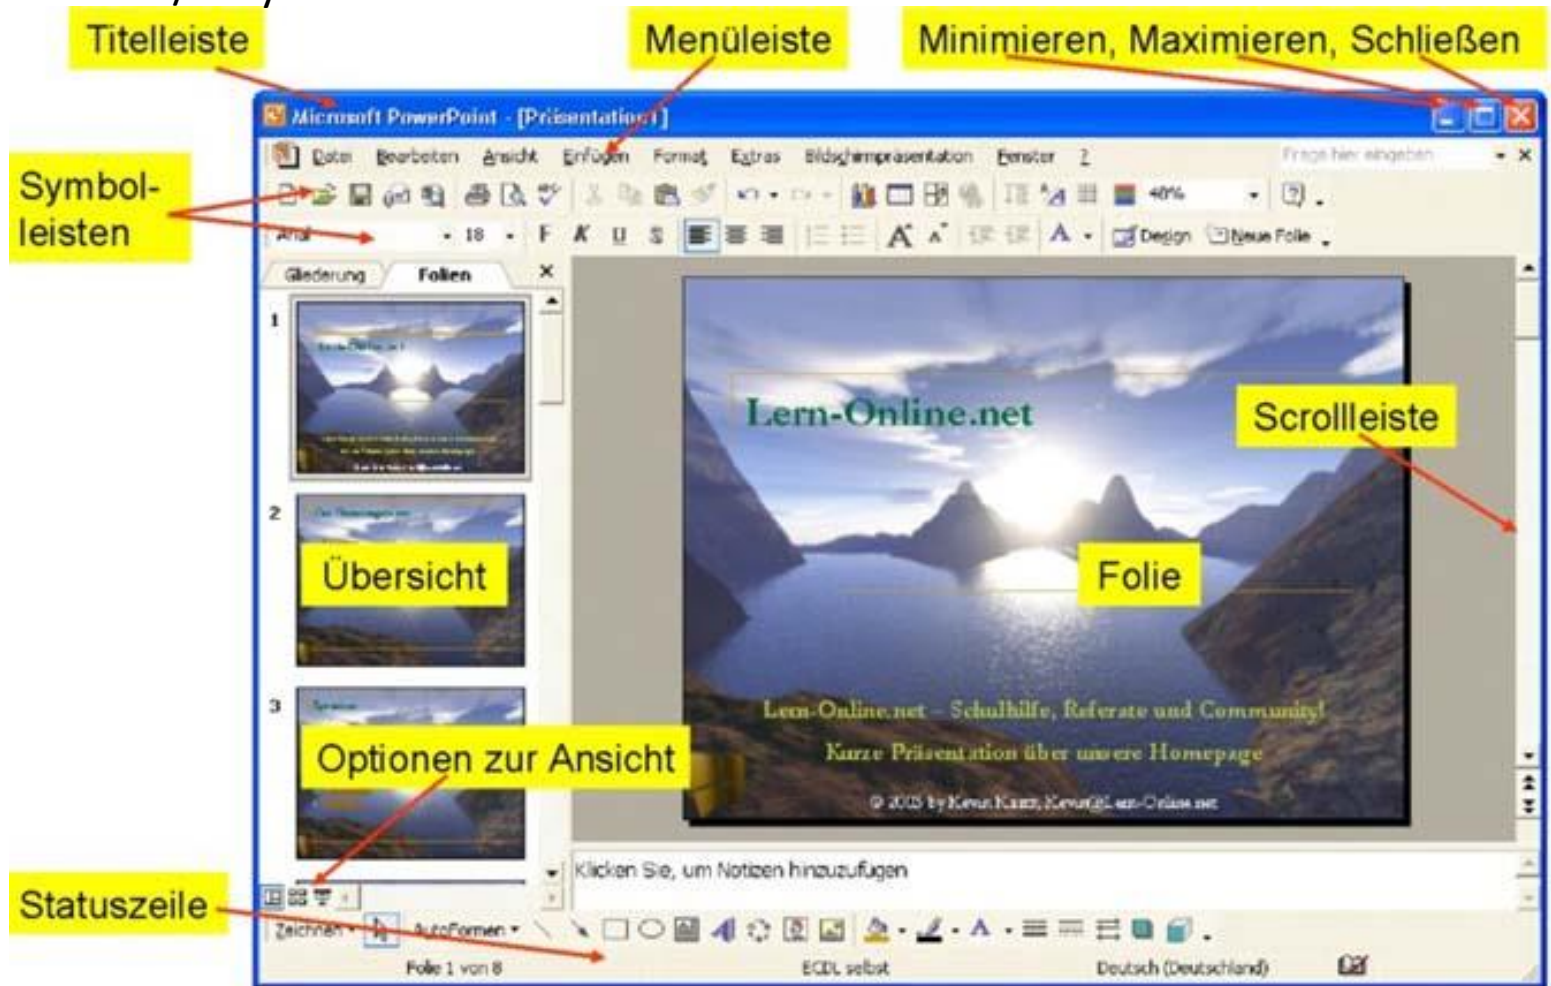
Titelleiste

Menüleiste

Minimieren, Maximieren, Schließen

Microsoft PowerPoint - [Präsentation1]

Datei Bearbeiten Ansicht Einfügen Format Extras Bildschirmpräsentation Fenster ?

Frage hier eingeben

Symbolleisten

40%

Arial 18 F K U S

Design Neue Folie

Gliederung Folien

1

2

3

Lern-Online.net

Scrollleiste

Übersicht

Folie

Optionen zur Ansicht

Lern-Online.net – Schulhilfe, Referate und Community!

Kurze Präsentation über unsere Homepage

© 2005 by Kevin Kurz, Kevin@Lern-Online.net

Klicken Sie, um Notizen hinzuzufügen

Statuszeile

Zeichnen AutoFormen

Folie 1 von 8 ECDL selbst Deutsch (Deutschland)